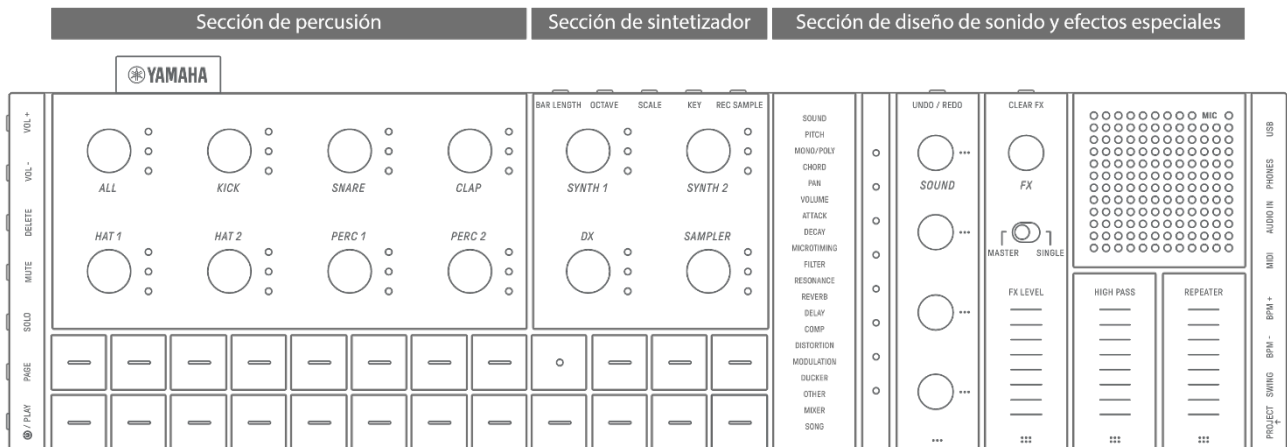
Sección de percusión

Sección de sintetizador

Sección de diseño de sonido y efectos especiales

YAMAHA

VOL +

VOL -

DELETE

MUTE

SOLO

PAGE

/ PLAY

ALL

KICK

SNARE

CLAP

HAT 1

HAT 2

PERC 1

PERC 2

BAR LENGTH

OCTAVE

SCALE

KEY

REC SAMPLE

SYNTH 1

SYNTH 2

DX

SAMPLER

SOUND
PITCH
MONO/POLY
CHORD
PAN
VOLUME
ATTACK
DECAY
MICROTIMING
FILTER
RESONANCE
REVERB
DELAY
COMP
DISTORTION
MODULATION
DUCKER
OTHER
MIXER
SONG

UNDO / REDO

SOUND

CLEAR FX

FX

MASTER

SINGLE

FX LEVEL

MIC

HIGH PASS

REPEATER

USB

PHONES

AUDIO IN

MIDI

BPM +

BPM -

SWING

PROJECT